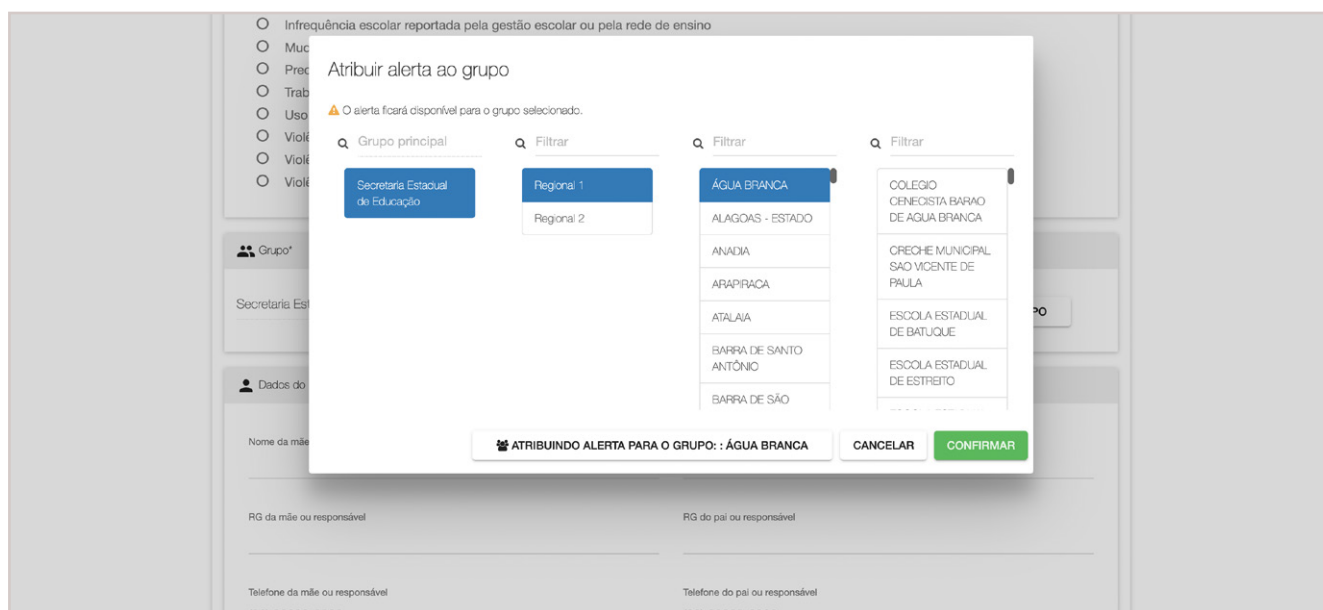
Infrequência escolar reportada pela gestão escolar ou pela rede de ensino
Muc
Prec
Trab
Uso
Violé
Violé
Violé

Atribuir alerta ao grupo

O alerta ficará disponível para o grupo selecionado.

Grupo principal

Secretaria Estadual de Educação

Filtrar

Regional 1
Regional 2

Filtrar

ÁGUA BRANCA
ALAGOAS - ESTADO
ANADIA
ARAPIRACA
ATALAIA
BARRA DE SANTO ANTÔNIO
BARRA DE SÃO

Filtrar

COLEGIO CENECISTA BARAO DE AGUA BRANCA
CRECHE MUNICIPAL SAO VICENTE DE PAULA
ESCOLA ESTADUAL DE BATUQUE
ESCOLA ESTADUAL DE ESTREITO
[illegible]

ATRIBUINDO ALERTA PARA O GRUPO: : ÁGUA BRANCA
CANCELAR
CONFIRMAR

Grupo*
Secretaria Est
PO

Dados do
Nome da mãe

RG da mãe ou responsável
RG do pai ou responsável

Telefone da mãe ou responsável
Telefone do pai ou responsável